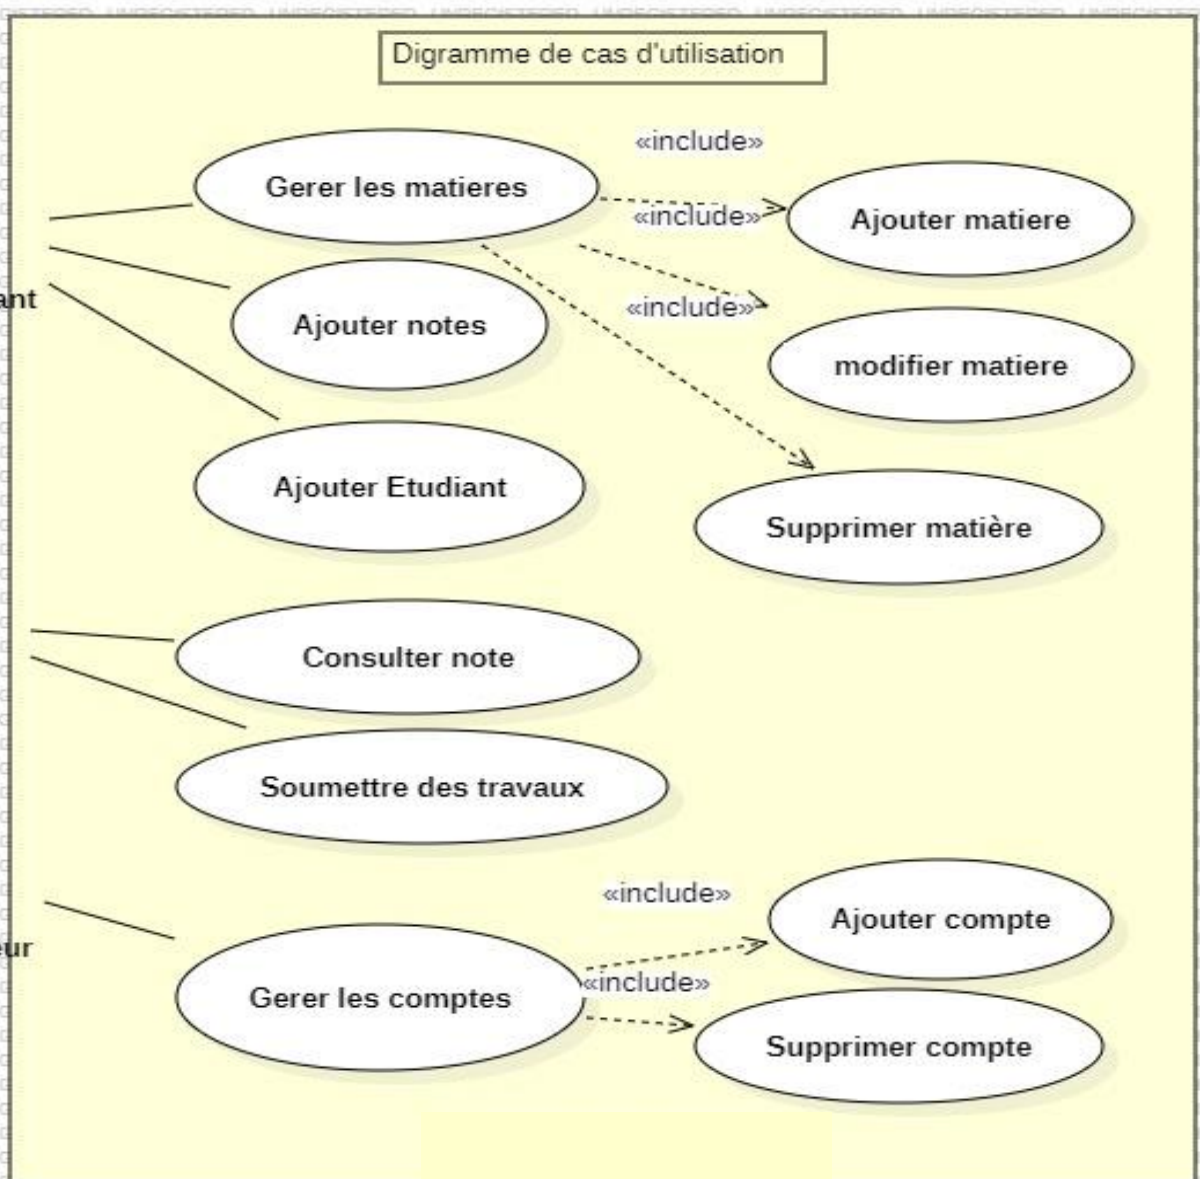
UNREGISTERED UNREGISTERED UNREGISTERED UNREGISTERED UNREGISTERED UNREGISTERED UNREGISTERED

Digramme de cas d'utilisation

«include»

Gerer les matieres

«include»

Ajouter matiere

ant

Ajouter notes

«include»

modifier matiere

Ajouter Etudiant

Supprimer matière

Consulter note

Soumettre des travaux

«include»

Ajouter compte

eur

Gerer les comptes

«include»

Supprimer compte